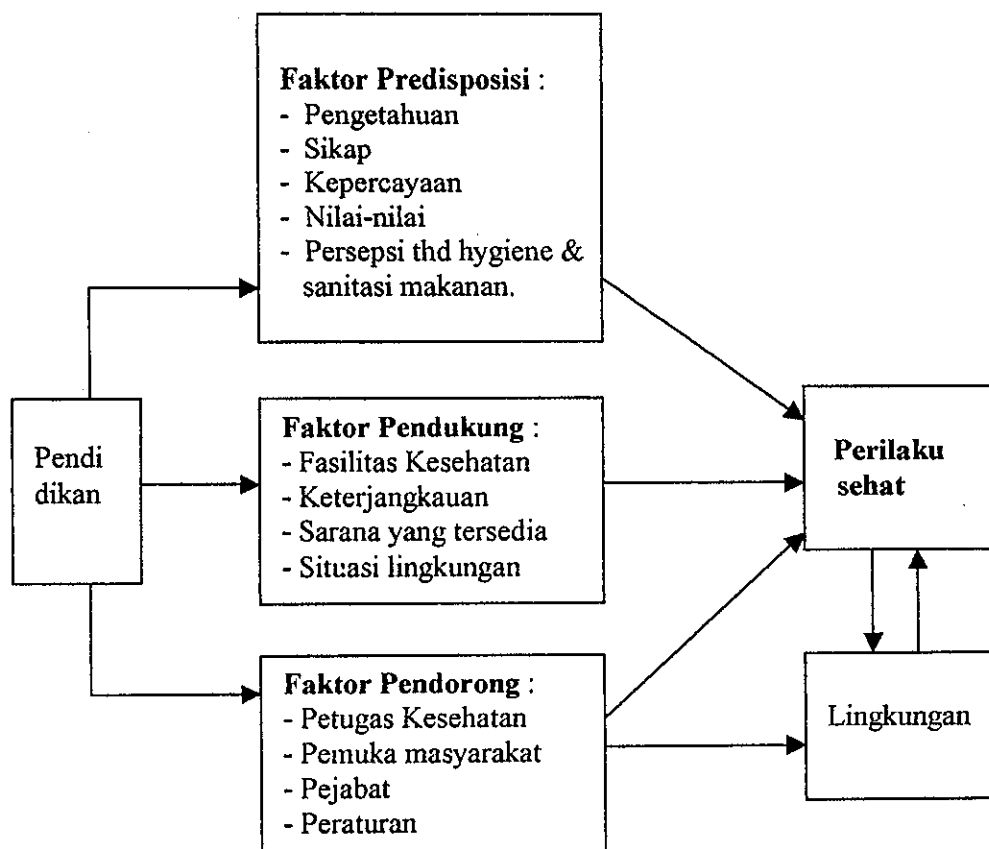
Faktor Predisposisi :
- Pengetahuan
- Sikap
- Kepercayaan
- Nilai-nilai
- Persepsi thd hygiene & sanitasi makanan.

Pendi dikan

Faktor Pendukung :
- Fasilitas Kesehatan
- Keterjangkauan
- Sarana yang tersedia
- Situasi lingkungan

Perilaku sehat

Faktor Pendorong :
- Petugas Kesehatan
- Pemuka masyarakat
- Pejabat
- Peraturan

Lingkungan